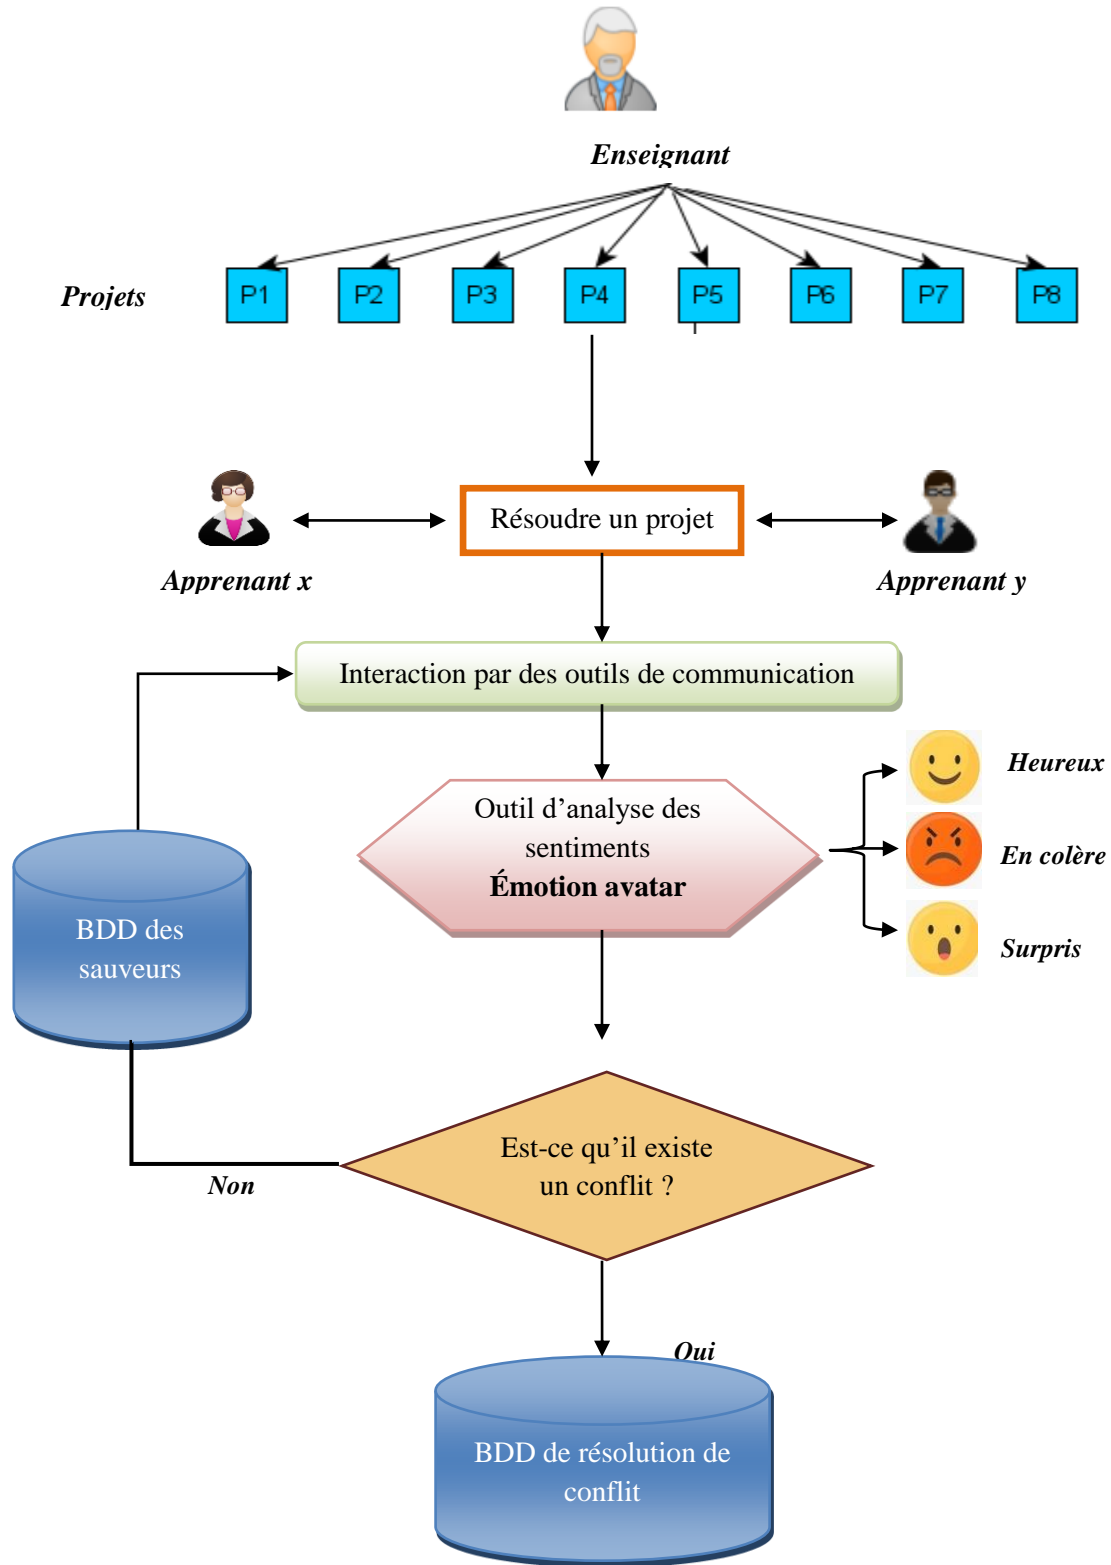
Enseignant

Projets

P1 P2 P3 P4 P5 P6 P7 P8

Résoudre un projet

Apprenant x

Apprenant y

Interaction par des outils de communication

Outil d'analyse des sentiments
Émotion avatar

Heureux

En colère

Surpris

BDD des sauveurs

Est-ce qu'il existe un conflit ?

Non

Oui

BDD de résolution de conflit